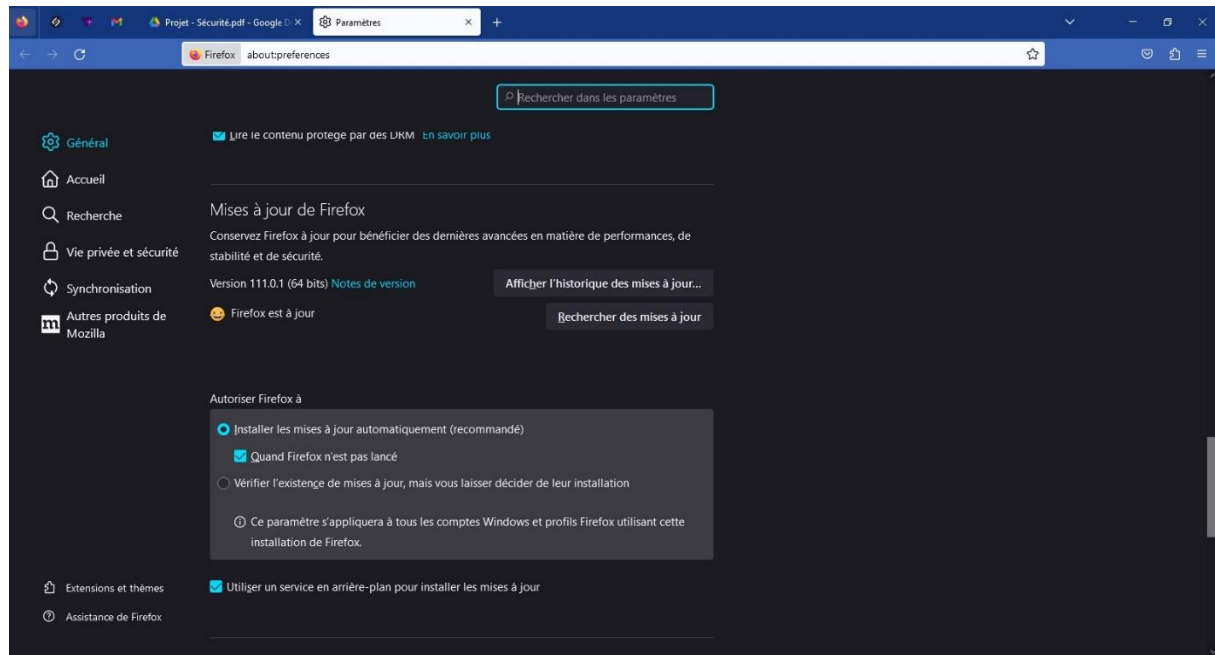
Projet - Sécurité.pdf - Google D ×
Paramètres ×
+

Firefox about:preferences

Rechercher dans les paramètres

Général
Accueil
Recherche
Vie privée et sécurité
Synchronisation
Autres produits de Mozilla

Lire le contenu protégé par des DRM En savoir plus

Mises à jour de Firefox
Conservez Firefox à jour pour bénéficier des dernières avancées en matière de performances, de stabilité et de sécurité.

Version 111.0.1 (64 bits) Notes de version
Afficher l'historique des mises à jour…

Firefox est à jour
Rechercher des mises à jour

Autoriser Firefox à
Installer les mises à jour automatiquement (recommandé)
Quand Firefox n'est pas lancé
Vérifier l'existence de mises à jour, mais vous laisser décider de leur installation
Ce paramètre s'appliquera à tous les comptes Windows et profils Firefox utilisant cette installation de Firefox.

Utiliser un service en arrière-plan pour installer les mises à jour

Extensions et thèmes
Assistance de Firefox